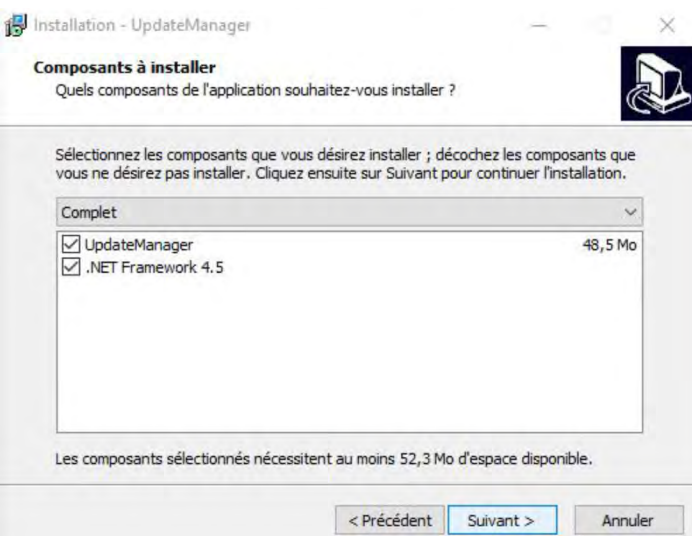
Installation - UpdateManager

Composants à installer
Quels composants de l'application souhaitez-vous installer ?

Sélectionnez les composants que vous désirez installer ; décochez les composants que vous ne désirez pas installer. Cliquez ensuite sur Suivant pour continuer l'installation.

Complet

UpdateManager 48,5 Mo
.NET Framework 4.5

Les composants sélectionnés nécessitent au moins 52,3 Mo d'espace disponible.

< Précédent Suivant > Annuler